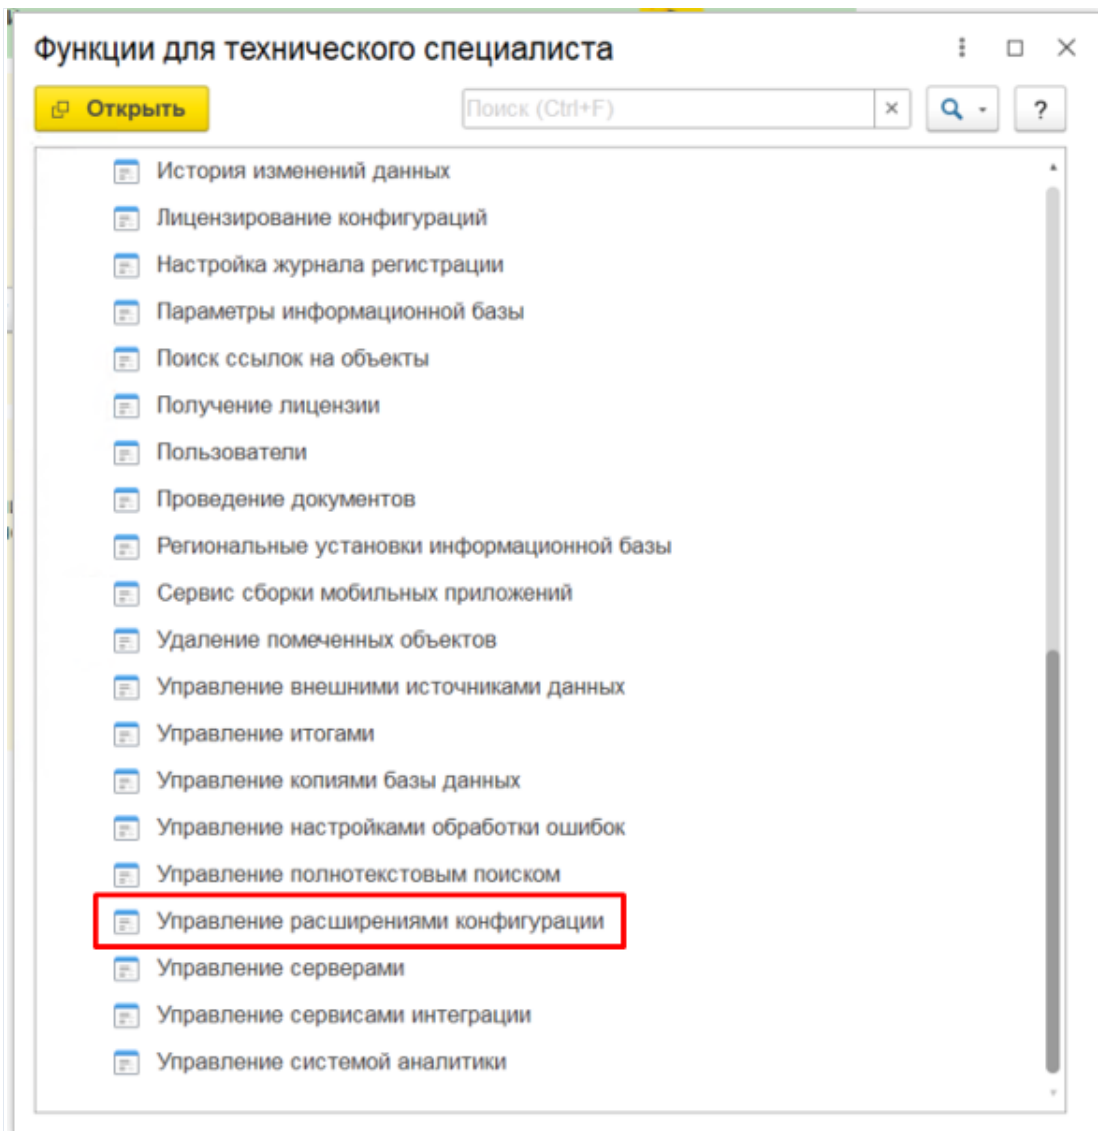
Функции для технического специалиста

Открыть

Поиск (Ctrl+F)

×

?

История изменений данных
Лицензирование конфигураций
Настройка журнала регистрации
Параметры информационной базы
Поиск ссылок на объекты
Получение лицензии
Пользователи
Проведение документов
Региональные установки информационной базы
Сервис сборки мобильных приложений
Удаление помеченных объектов
Управление внешними источниками данных
Управление итогами
Управление копиями базы данных
Управление настройками обработки ошибок
Управление полнотекстовым поиском
Управление расширениями конфигурации
Управление серверами
Управление сервисами интеграции
Управление системой аналитики